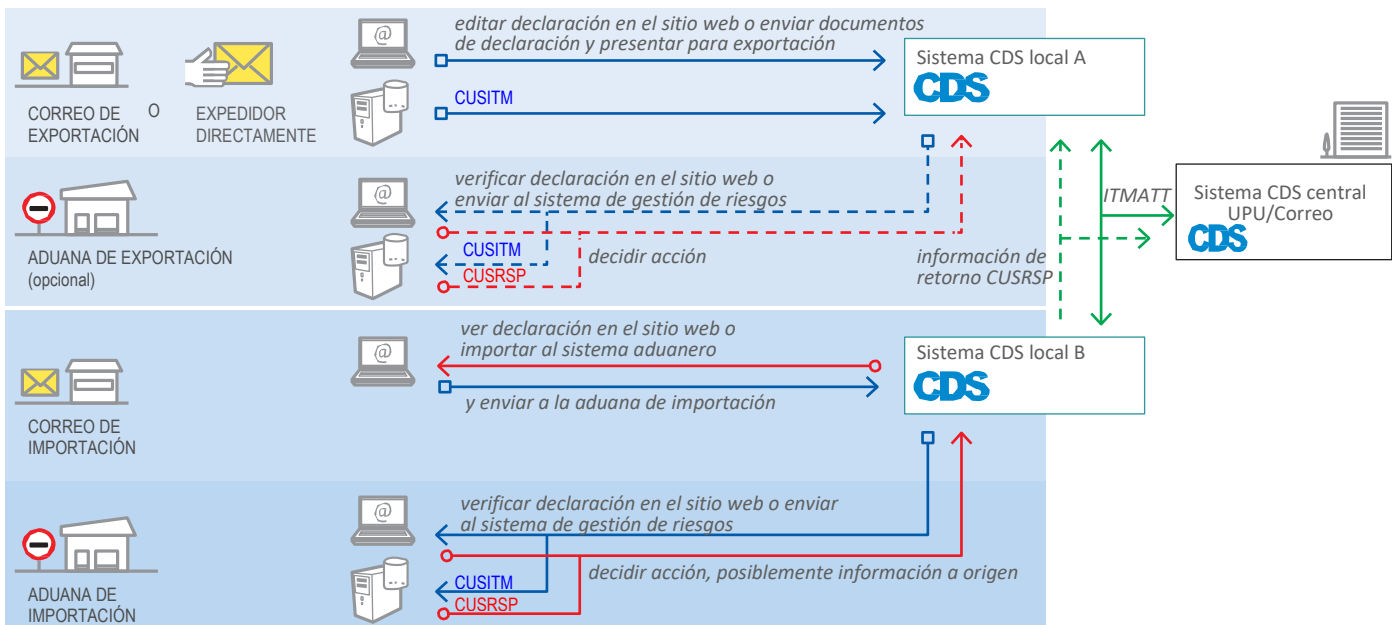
CORREO DE EXPORTACIÓN

O

EXPEDIDOR DIRECTAMENTE

editar declaración en el sitio web o enviar documentos de declaración y presentar para exportación

CUSITM

Sistema CDS local A

CDS

ADUANA DE EXPORTACIÓN (opcional)

verificar declaración en el sitio web o enviar al sistema de gestión de riesgos

CUSITM

CUSRSP

decidir acción

información de retorno CUSRSP

ITMATT

Sistema CDS central UPU/Correo

CDS

CORREO DE IMPORTACIÓN

ver declaración en el sitio web o importar al sistema aduanero

y enviar a la aduana de importación

Sistema CDS local B

CDS

ADUANA DE IMPORTACIÓN

verificar declaración en el sitio web o enviar al sistema de gestión de riesgos

CUSITM

CUSRSP

decidir acción, posiblemente información a origen